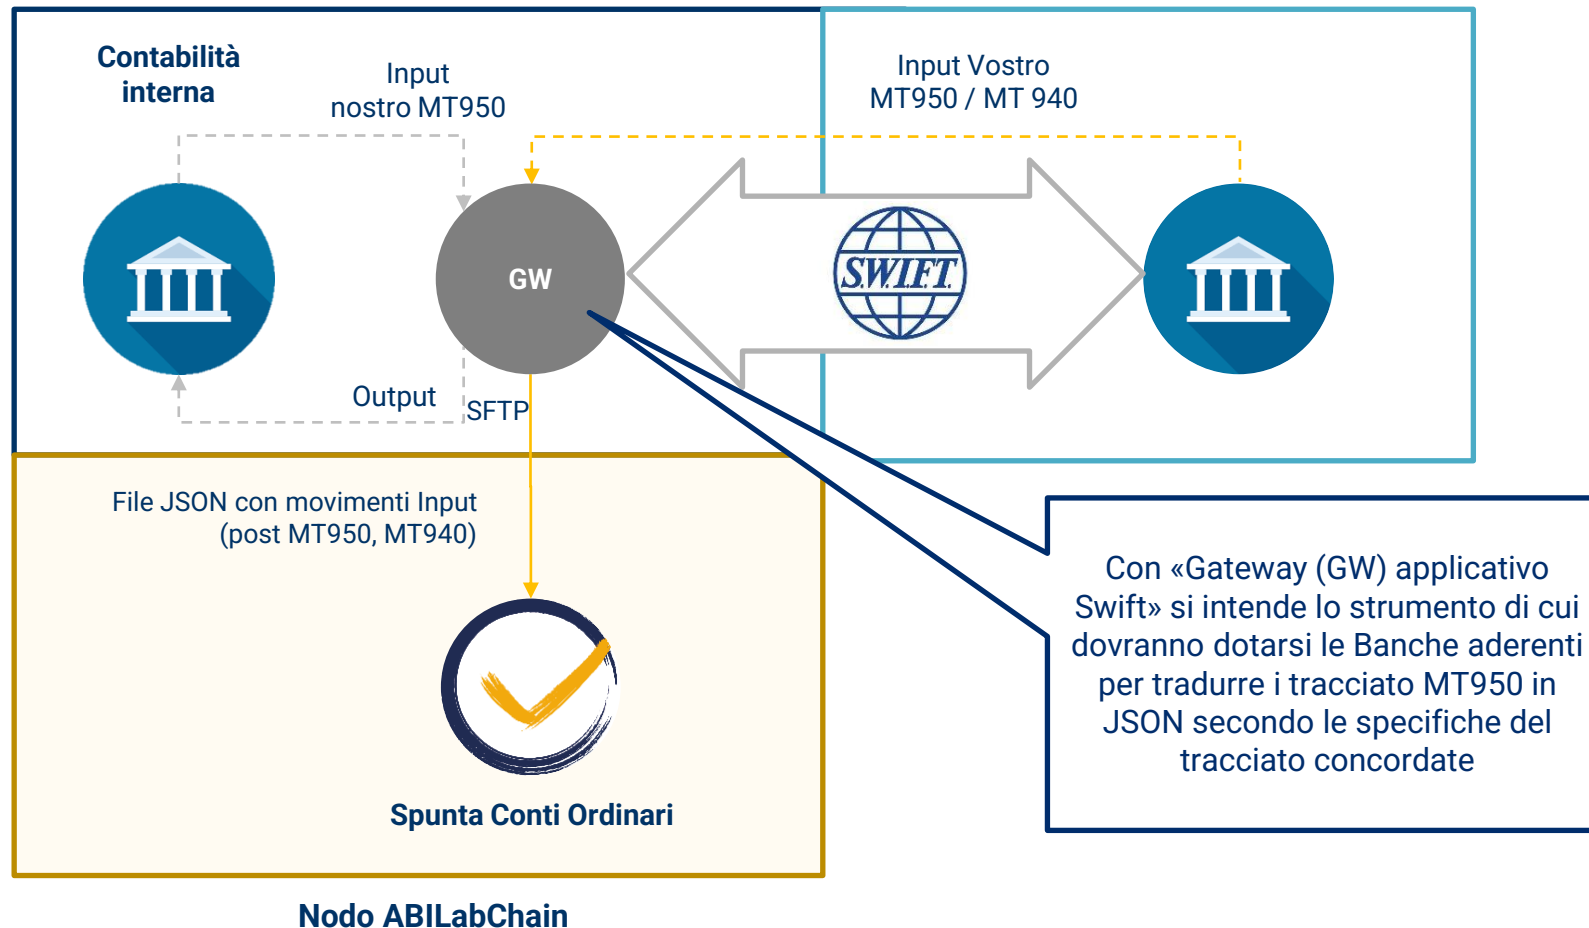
Contabilità interna

Input nostro MT950

Input Vostro MT950 / MT 940

GW

SWIFT

Output

SFTP

File JSON con movimenti Input (post MT950, MT940)

Con «Gateway (GW) applicativo Swift» si intende lo strumento di cui dovranno dotarsi le Banche aderenti per tradurre i tracciato MT950 in JSON secondo le specifiche del tracciato concordate

Spunta Conti Ordinari

Nodo ABILabChain